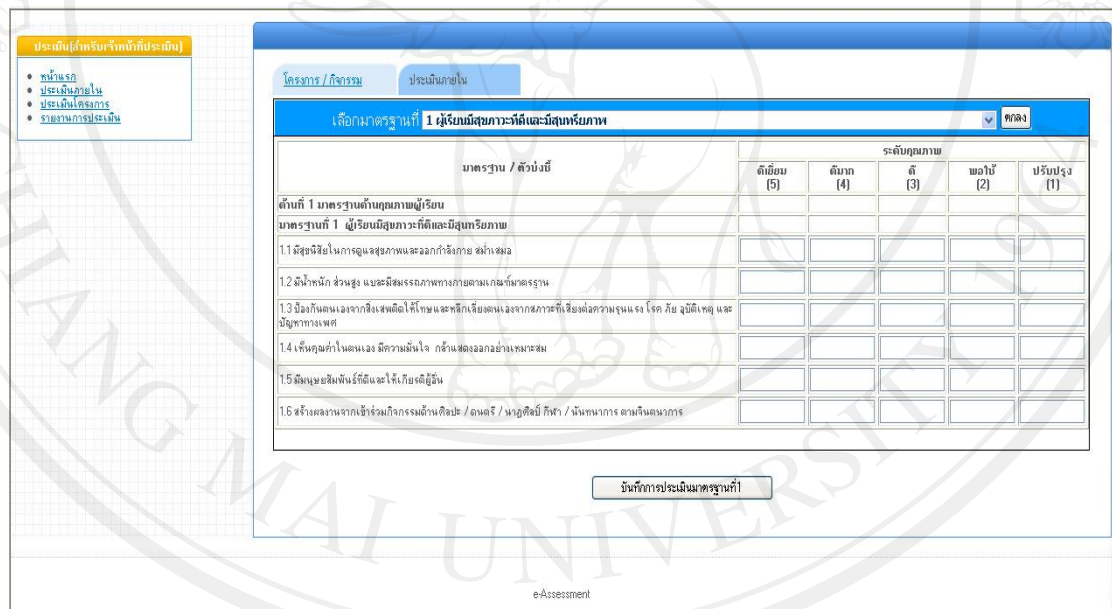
ประเมิน(สำหรับเจ้าหน้าที่ประเมิน)

• หน้าแรก
• ประเมินภายใน
• ประเมินโครงการ
• รายงานการประเมิน

โครงการ / กิจกรรม

ประเมินภายใน

เลือกมาตรฐานที่ 1 ผู้เรียนมีสุขภาวะที่ดีและมีสุนทรียภาพ

ตกลง

| มาตรฐาน / ตัวบ่งชี้ | ดีเยี่ยม (5) | ดีมาก (4) | ดี (3) | พอใช้ (2) | ปรับปรุง (1) |
|---|---|---|---|---|---|
| ด้านที่ 1 มาตรฐานด้านคุณภาพผู้เรียน | | | | | |
| มาตรฐานที่ 1 ผู้เรียนมีสุขภาวะที่ดีและมีสุนทรียภาพ | | | | | |
| 1.1 มีสุขนิสัยในการดูแลสุขภาพและออกกำลังกาย สม่ำเสมอ | | | | | |
| 1.2 มีน้ำหนัก ส่วนสูง และมีสมรรถภาพทางกายตามเกณฑ์มาตรฐาน | | | | | |
| 1.3 ป้องกันตนเองจากสิ่งเสพติดให้โทษและหลีกเลี่ยงตนเองจากสภาวะที่เสี่ยงต่อความรุนแรง โรค ภัย อุบัติเหตุ และปัญหาทางเพศ | | | | | |
| 1.4 เห็นคุณค่าในตนเอง มีความมั่นใจ กล้าแสดงออกอย่างเหมาะสม | | | | | |
| 1.5 มีมนุษยสัมพันธ์ที่ดีและให้เกียรติผู้อื่น | | | | | |
| 1.6 สร้างผลงานจากเข้าร่วมกิจกรรมด้านศิลปะ / ดนตรี / นาฏศิลป์ กีฬา / นันทนาการ ตามจินตนาการ | | | | | |

ระดับคุณภาพ

บันทึกการประเมินมาตรฐานที่1

e-Assessment